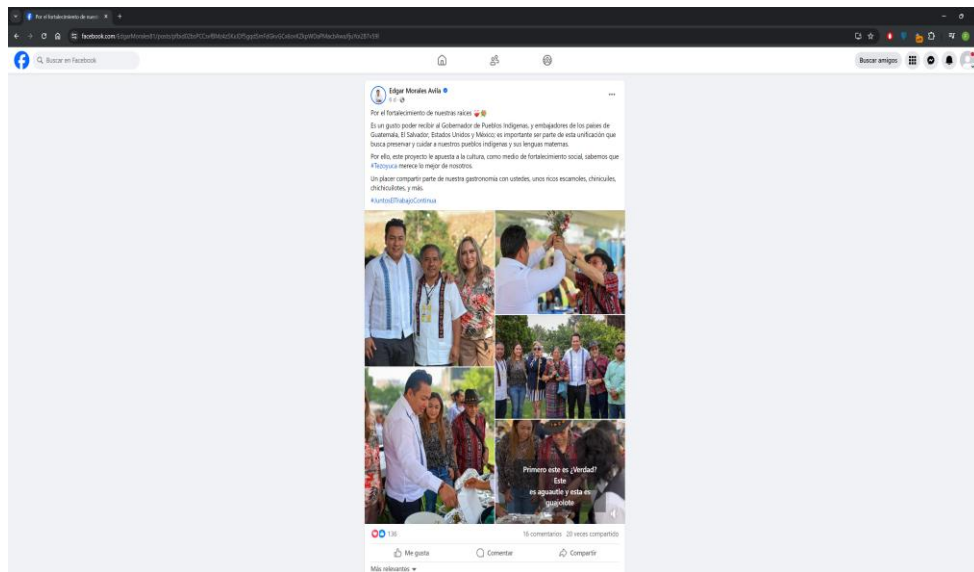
Por el fortalecimiento de nuest ×

facebook.com/EdgarMorales81/posts/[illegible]

Buscar en Facebook

Buscar amigos

Edgar Morales Avila
9 d

Por el fortalecimiento de nuestras raíces

Es un gusto poder recibir al Gobernador de Pueblos Indígenas, y embajadores de los países de Guatemala, El Salvador, Estados Unidos y México; es importante ser parte de esta unificación que busca preservar y cuidar a nuestros pueblos indígenas y sus lenguas maternas.

Por ello, este proyecto le apuesta a la cultura, como medio de fortalecimiento social, sabemos que #Tezoyuca merece lo mejor de nosotros.

Un placer compartir parte de nuestra gastronomía con ustedes, unos ricos escamoles, chinicuiles, chichicuilotes, y más.

#JuntosElTrabajoContinúa

Primero este es ¿Verdad? Este es aguautle y esta es guajolote

136

16 comentarios 20 veces compartido

Me gusta

Comentar

Compartir

Más relevantes